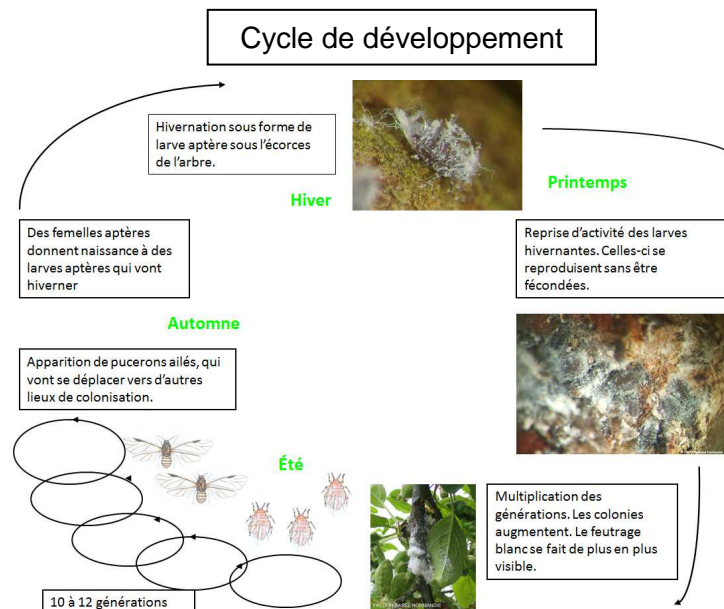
Cycle de développement

Hivernation sous forme de larve aptère sous l'écorces de l'arbre.

Hiver

Printemps

Des femelles aptères donnent naissance à des larves aptères qui vont hiverner

Reprise d'activité des larves hivernantes. Celles-ci se reproduisent sans être fécondées.

Automne

Apparition de pucerons ailés, qui vont se déplacer vers d'autres lieux de colonisation.

Été

Multiplication des générations. Les colonies augmentent. Le feutrage blanc se fait de plus en plus visible.

10 à 12 générations